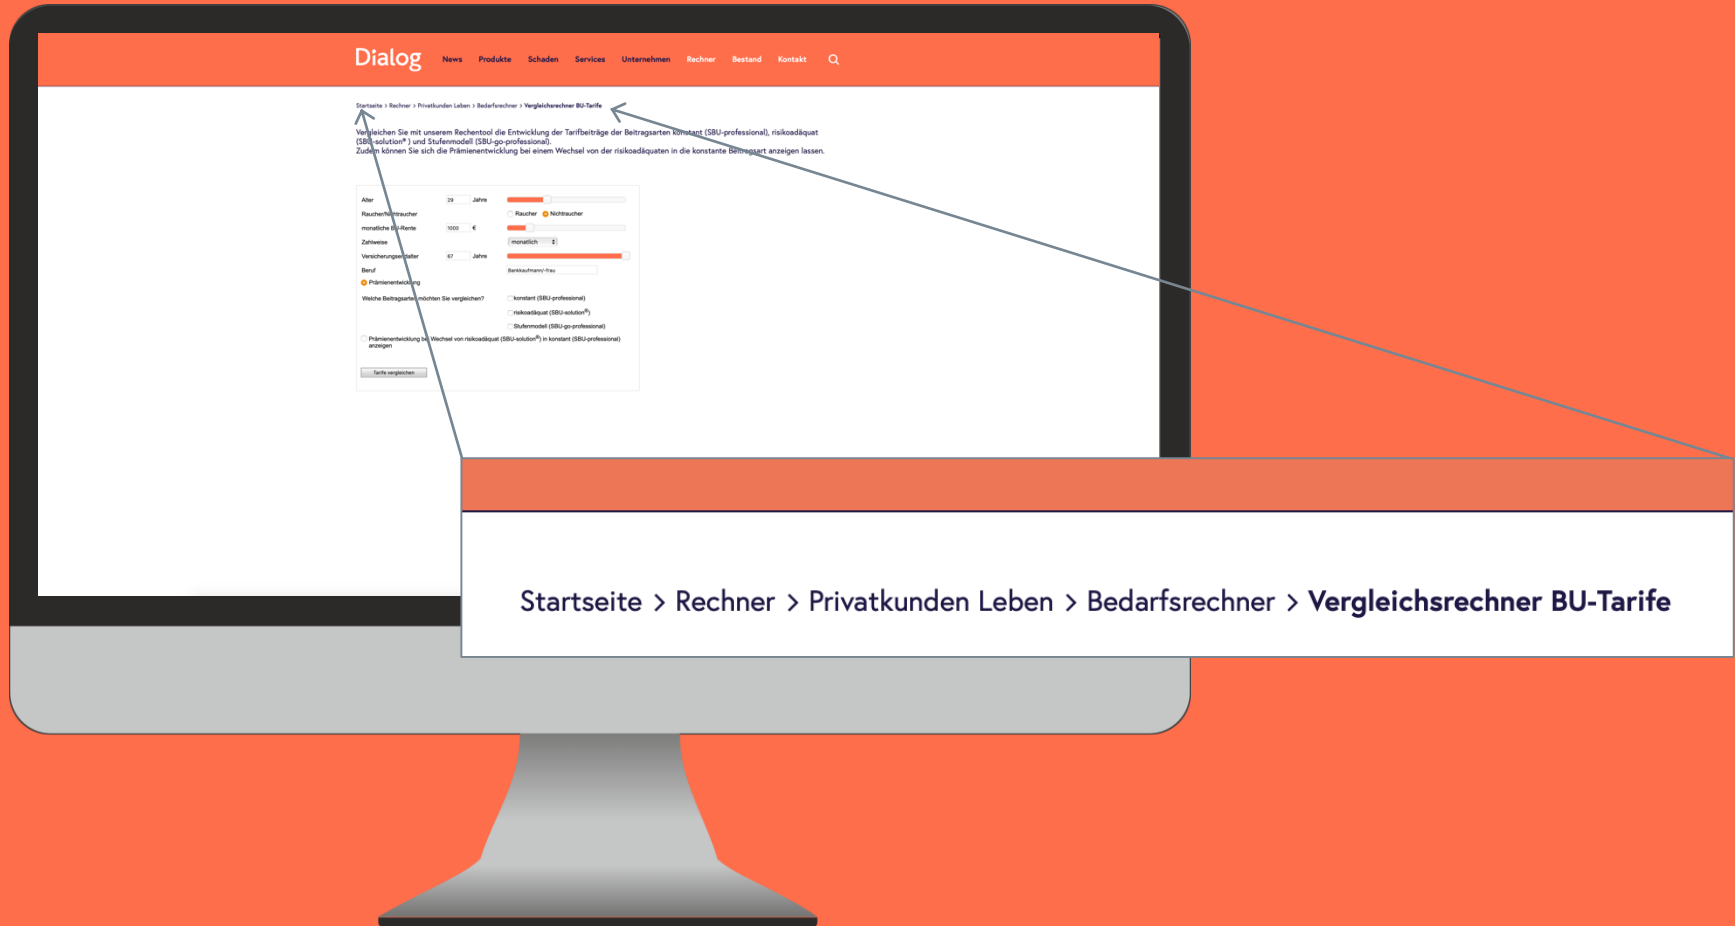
Dialog News Produkte Schaden Services Unternehmen Rechner Bestand Kontakt

Startseite > Rechner > Privatkunden Leben > Bedarfsrechner > Vergleichsrechner BU-Tarife

Vergleichen Sie mit unserem Rechentool die Entwicklung der Tarifbeiträge der Beitragsarten konstant (SBU-professional), risikoadäquat (SBU-solution® ) und Stufenmodell (SBU-go-professional).
Zudem können Sie sich die Prämienentwicklung bei einem Wechsel von der risikoadäquaten in die konstante Beitragsart anzeigen lassen.

Alter 29 Jahre
Raucher/Nichtraucher Raucher Nichtraucher
monatliche BU-Rente 1000 €
Zahlweise monatlich
Versicherungsendalter 67 Jahre
Beruf Bankkaufmann/-frau
Prämienentwicklung
Welche Beitragsarten möchten Sie vergleichen? konstant (SBU-professional)
risikoadäquat (SBU-solution®)
Stufenmodell (SBU-go-professional)
Prämienentwicklung bei Wechsel von risikoadäquat (SBU-solution®) in konstant (SBU-professional) anzeigen
Tarife vergleichen

Startseite > Rechner > Privatkunden Leben > Bedarfsrechner > Vergleichsrechner BU-Tarife